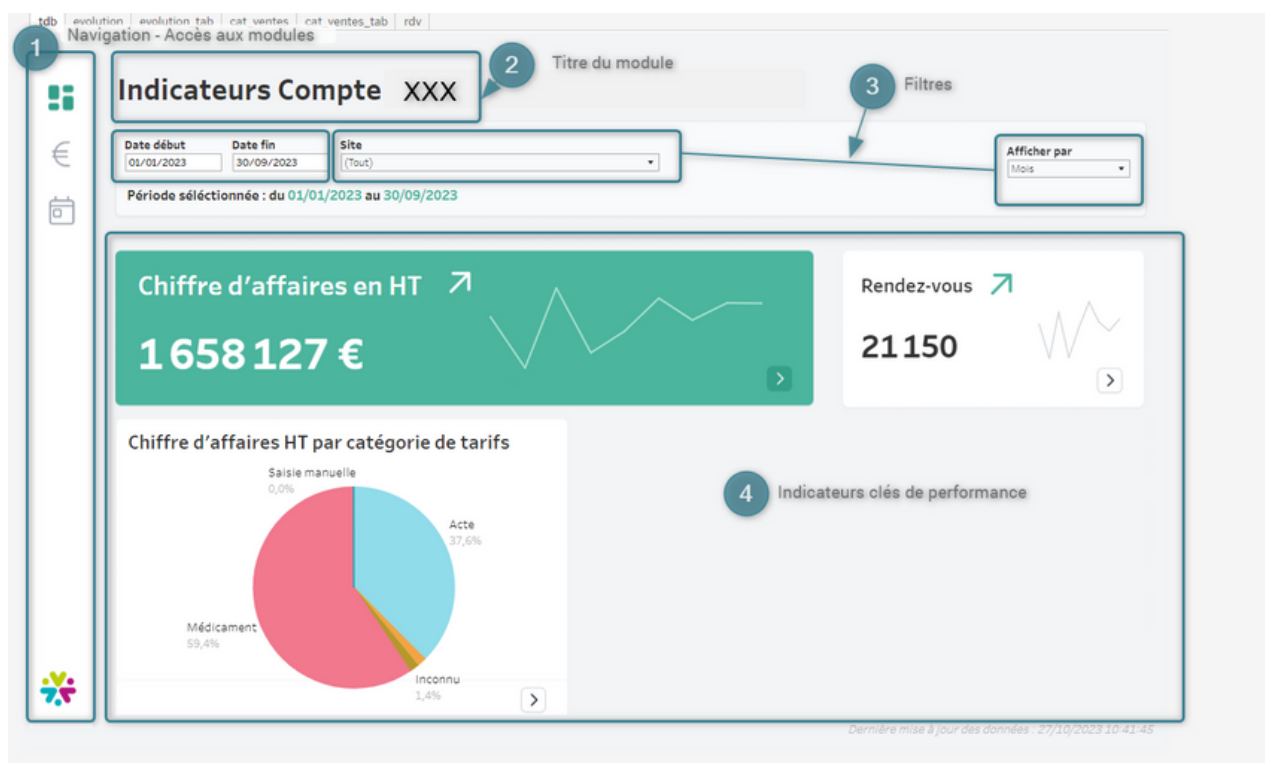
tdb | evolution | evolution_tab | cat_ventes | cat_ventes_tab | rdv

1 Navigation - Accès aux modules

Indicateurs Compte XXX

2 Titre du module

3 Filtres

Date début
01/01/2023

Date fin
30/09/2023

Site
(Tout)

Afficher par
Mois

Période séléctionnée : du 01/01/2023 au 30/09/2023

Chiffre d'affaires en HT

1 658 127 €

Rendez-vous

21 150

Chiffre d'affaires HT par catégorie de tarifs

Saisie manuelle
0,0%

Acte
37,6%

Médicament
59,4%

Inconnu
1,4%

4 Indicateurs clés de performance

Dernière mise à jour des données : 27/10/2023 10:41:45